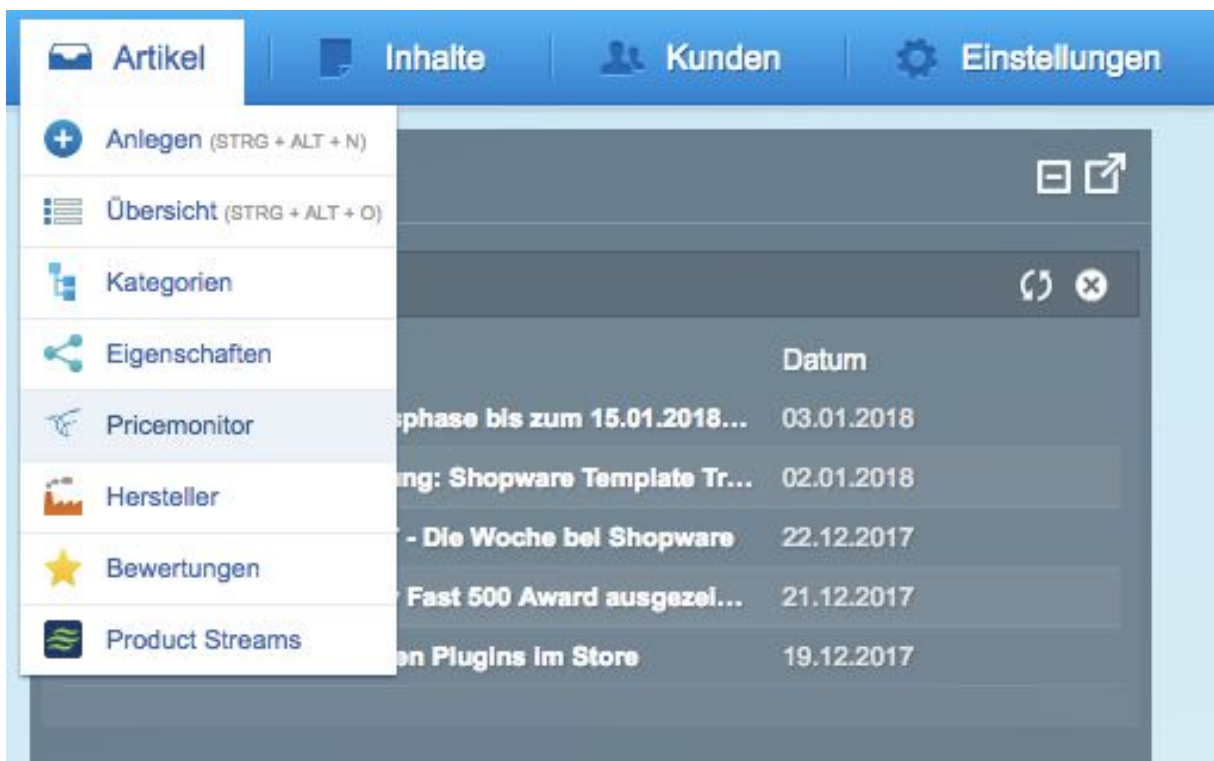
Artikel | Inhalte | Kunden | Einstellungen

Anlegen (STRG + ALT + N)
Übersicht (STRG + ALT + O)
Kategorien
Eigenschaften
Pricemonitor
Hersteller
Bewertungen
Product Streams

| | Datum |
|---|---|
| sphase bis zum 15.01.2018... | 03.01.2018 |
| ng: Shopware Template Tr... | 02.01.2018 |
| - Die Woche bei Shopware | 22.12.2017 |
| Fast 500 Award ausgezei... | 21.12.2017 |
| en Plugins im Store | 19.12.2017 |